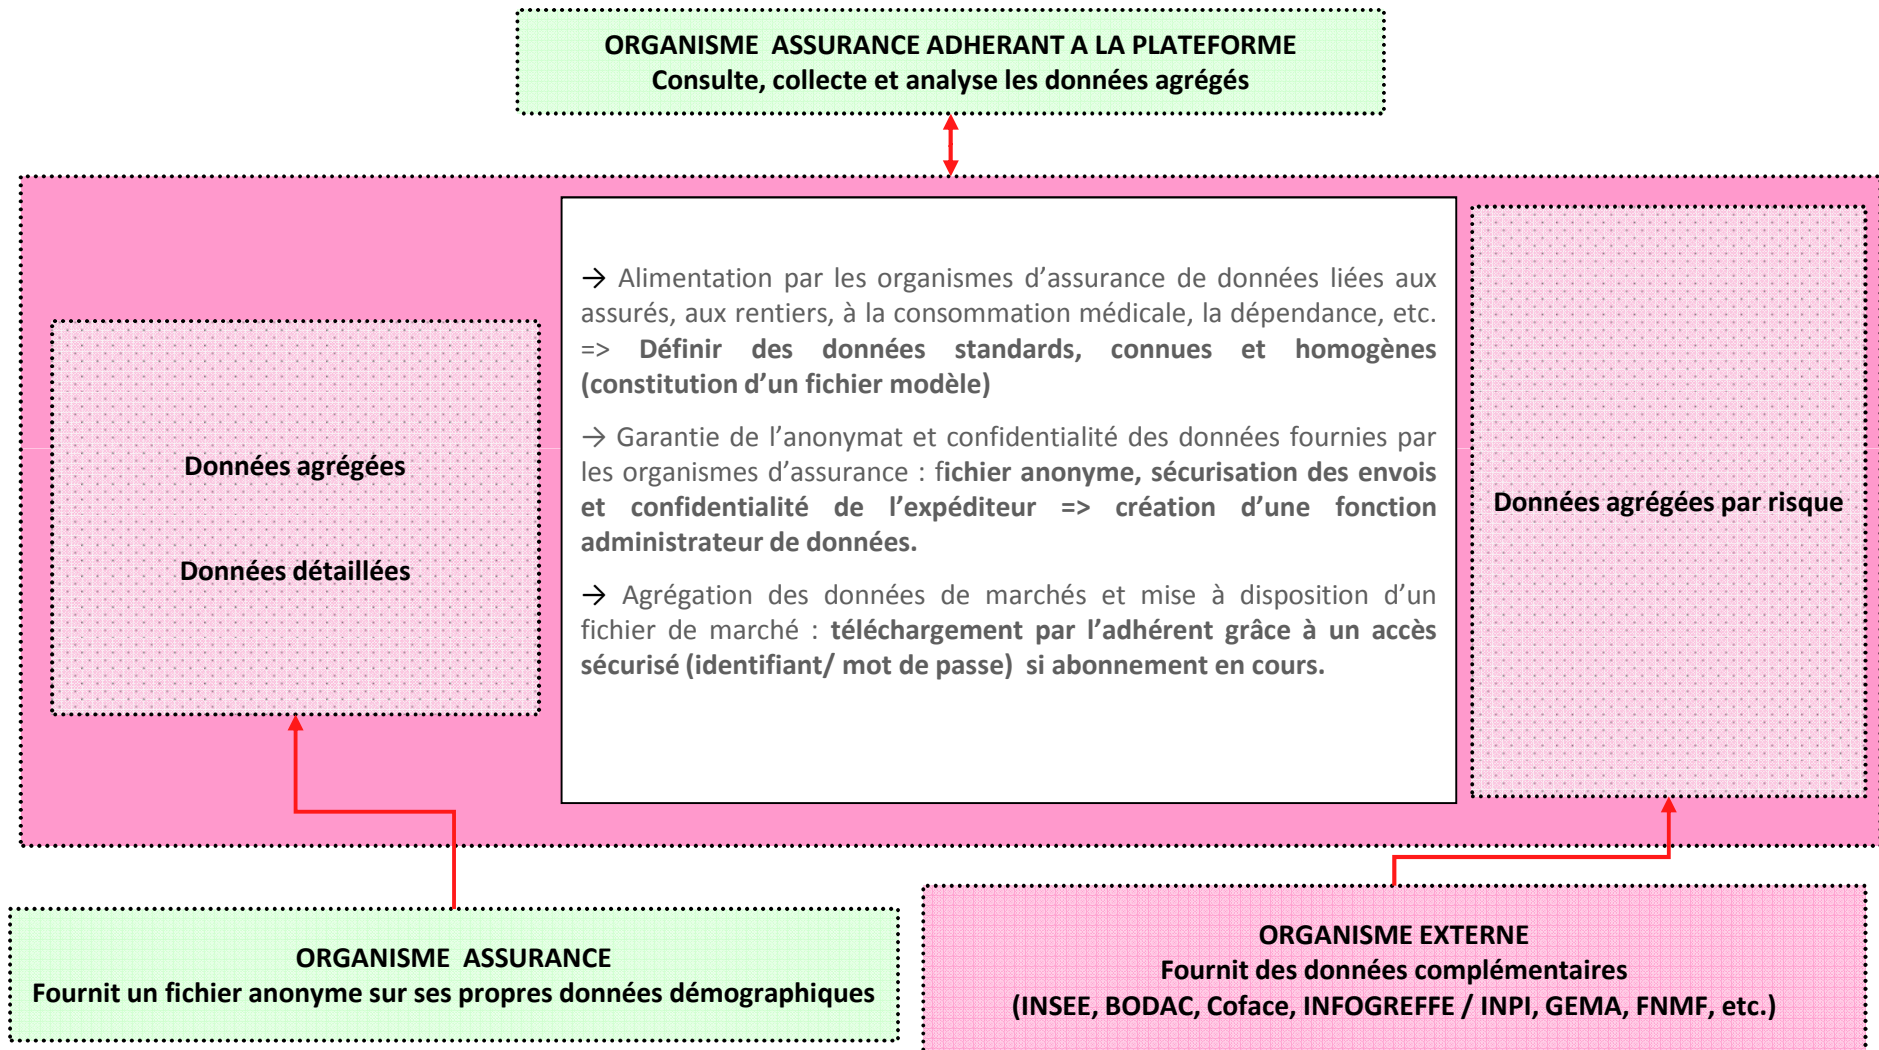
ORGANISME ASSURANCE ADHERANT A LA PLATEFORME
Consulte, collecte et analyse les données agrégés

Données agrégées

Données détaillées

→ Alimentation par les organismes d'assurance de données liées aux assurés, aux rentiers, à la consommation médicale, la dépendance, etc. => Définir des données standards, connues et homogènes (constitution d'un fichier modèle)

→ Garantie de l'anonymat et confidentialité des données fournies par les organismes d'assurance : fichier anonyme, sécurisation des envois et confidentialité de l'expéditeur => création d'une fonction administrateur de données.

→ Agrégation des données de marchés et mise à disposition d'un fichier de marché : téléchargement par l'adhérent grâce à un accès sécurisé (identifiant/ mot de passe) si abonnement en cours.

Données agrégées par risque

ORGANISME ASSURANCE
Fournit un fichier anonyme sur ses propres données démographiques

ORGANISME EXTERNE
Fournit des données complémentaires
(INSEE, BODAC, Coface, INFOGREFFE / INPI, GEMA, FNMF, etc.)